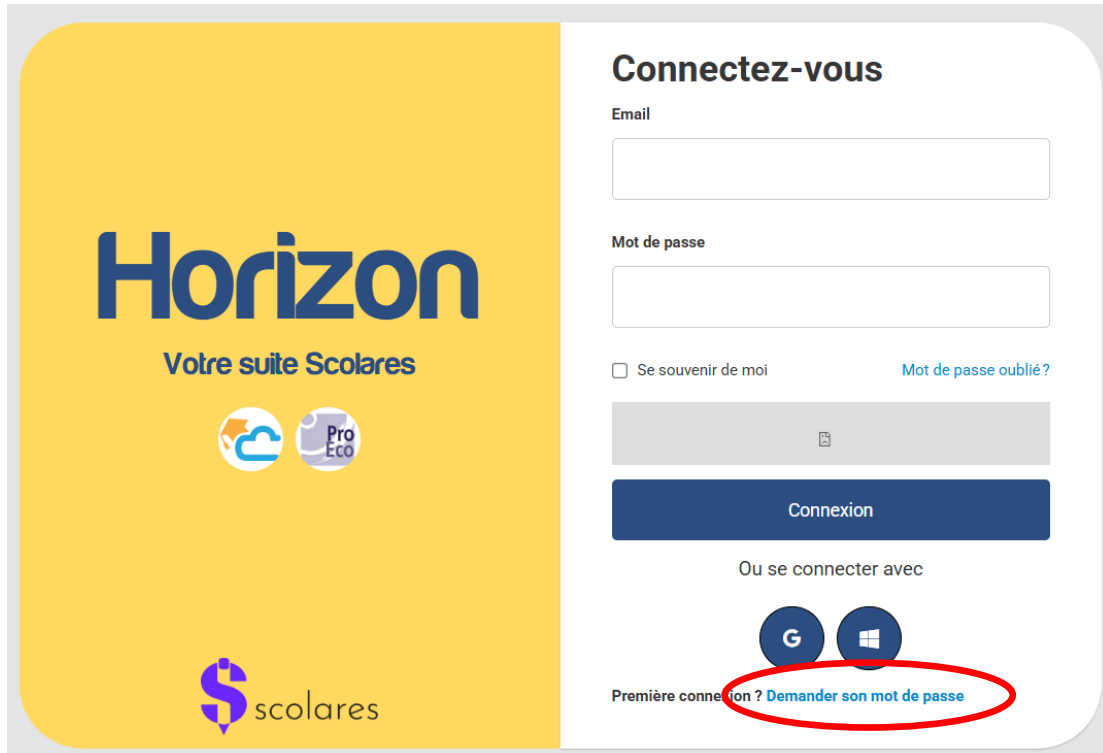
Horizon

Votre suite Scolares

Pro Eco

scolares

Connectez-vous

Email

Mot de passe

Se souvenir de moi

Mot de passe oublié?

Connexion

Ou se connecter avec

G

Première connexion ? Demander son mot de passe